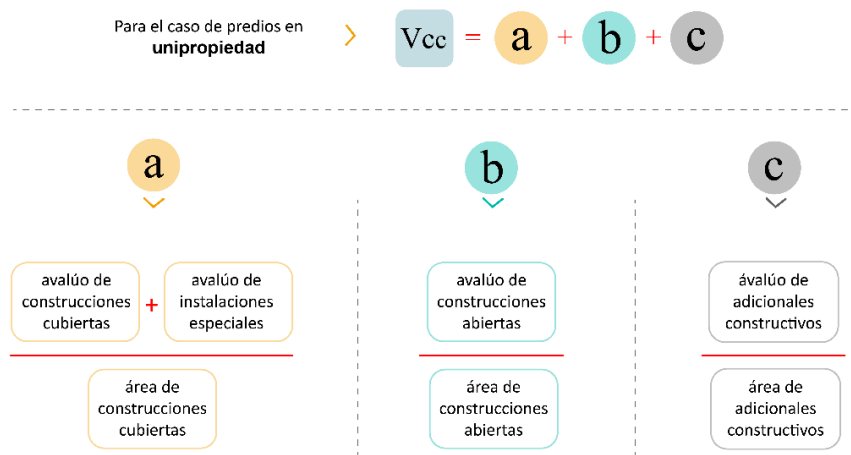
Para el caso de predios en **unipropiedad**

Vcc = a + b + c

a

avalúo de construcciones cubiertas + avalúo de instalaciones especiales

área de construcciones cubiertas

b

avalúo de construcciones abiertas

área de construcciones abiertas

c

ávalúo de adicionales constructivos

área de adicionales constructivos